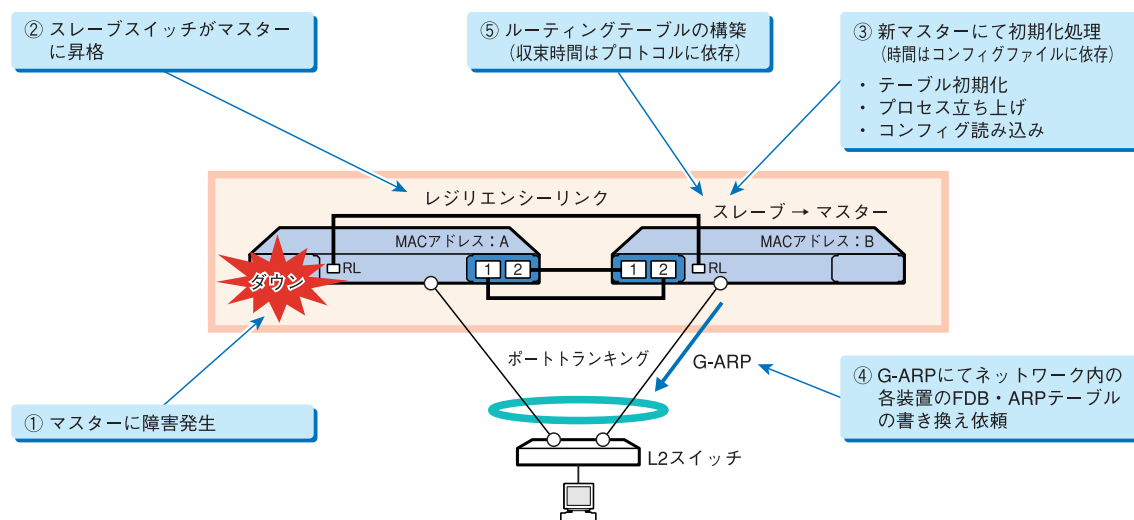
② スレーブスイッチがマスターに昇格

⑤ ルーティングテーブルの構築
（収束時間はプロトコルに依存）

③ 新マスターにて初期化処理
（時間はコンフィグファイルに依存）
・ テーブル初期化
・ プロセス立ち上げ
・ コンフィグ読み込み

レジリエンシーリンク

スレーブ → マスター

MACアドレス：A

MACアドレス：B

RL

RL

1 2

1 2

ダウン

ポートトランキング

G-ARP

④ G-ARPにてネットワーク内の各装置のFDB・ARPテーブルの書き換え依頼

① マスターに障害発生

L2スイッチ